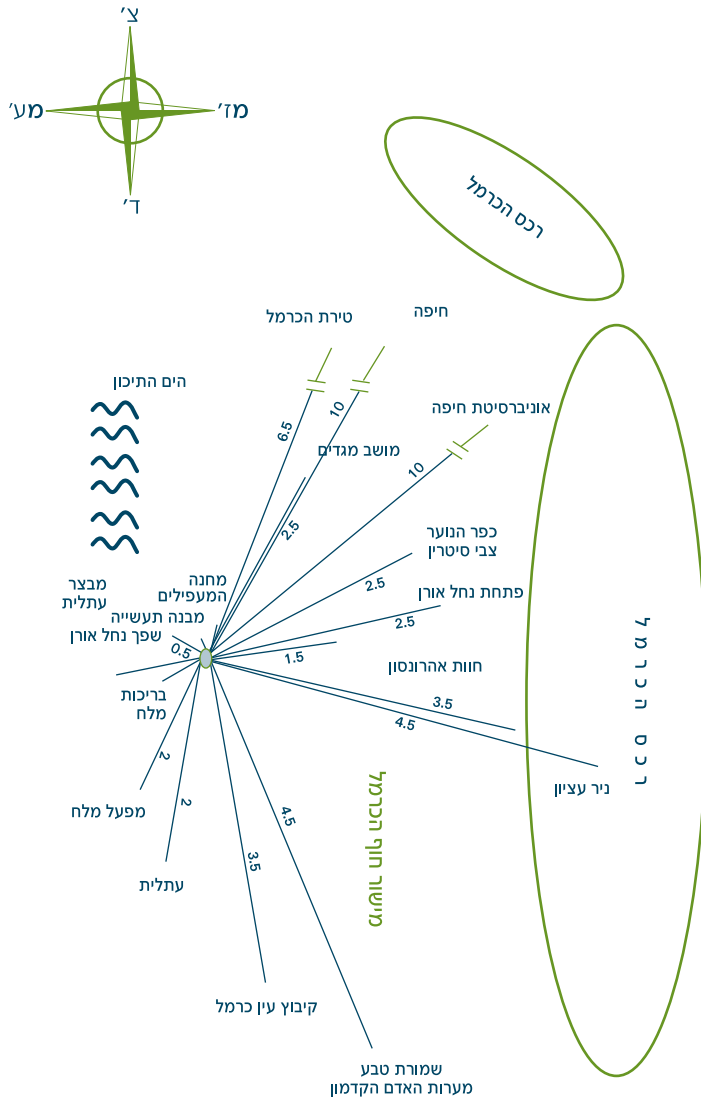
צ׳
מע׳
מז׳
ד׳

רכס הכרמל

טירת הכרמל
חיפה
הים התיכון
6.5
10
אוניברסיטת חיפה
מושב מגדים
10
2.5
כפר הנוער צבי סיטרין
2.5
מחנה המעפילים
מבצר עתלית
פתחת נחל אורן
2.5
מבנה תעשייה
שפך נחל אורן
0.5
1.5
חוות אהרונסון
בריכות מלח
3.5
4.5
2
ניר עציון
מפעל מלח
2
4.5
3.5
עתלית
קיבוץ עין כרמל
שמורת טבע מערות האדם הקדמון

מפגעים רסס
רכס הכרמל